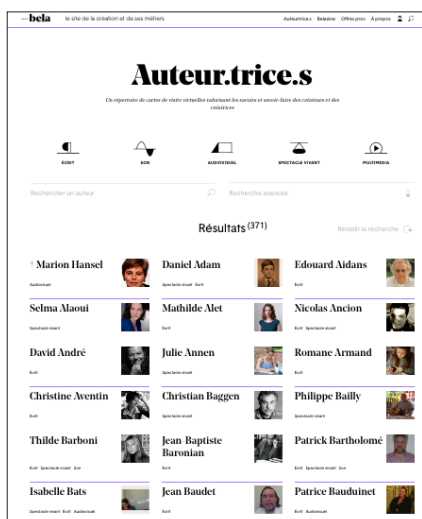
—bela le site de la création et de ses métiers.

Auteur.trice.s Belsdrie Offres pros À propos

Auteur.trice.s

Un répertoire de cartes de visite virtuelles valorisant les savoirs et savoir-faire des créateurs et des créatrices

ÉCRIT SON AUDIOVISUEL SPECTACLE VIVANT MULTIMÉDIA

Rechercher un auteur

Recherche avancée

Résultats (371)

Rétablir la recherche

† Marion Hansel
Audiovisuel

Daniel Adam
Spectacle vivant Écrit

Edouard Aidans
Écrit

Selma Alaoui
Spectacle vivant

Mathilde Alet
Écrit

Nicolas Ancion
Écrit Spectacle vivant

David André
Écrit

Julie Annen
Spectacle vivant

Romane Armand
Écrit

Christine Aventin
Écrit

Christian Baggen
Spectacle vivant

Philippe Bailly
Écrit

Thilde Barboni
Écrit Spectacle vivant Son

Jean-Baptiste Baronian
Écrit

Patrick Bartholomé
Écrit Spectacle vivant

Isabelle Bats
Spectacle vivant Écrit Audiovisuel

Jean Baudet
Écrit

Patrice Bauduinet
Écrit Audiovisuel